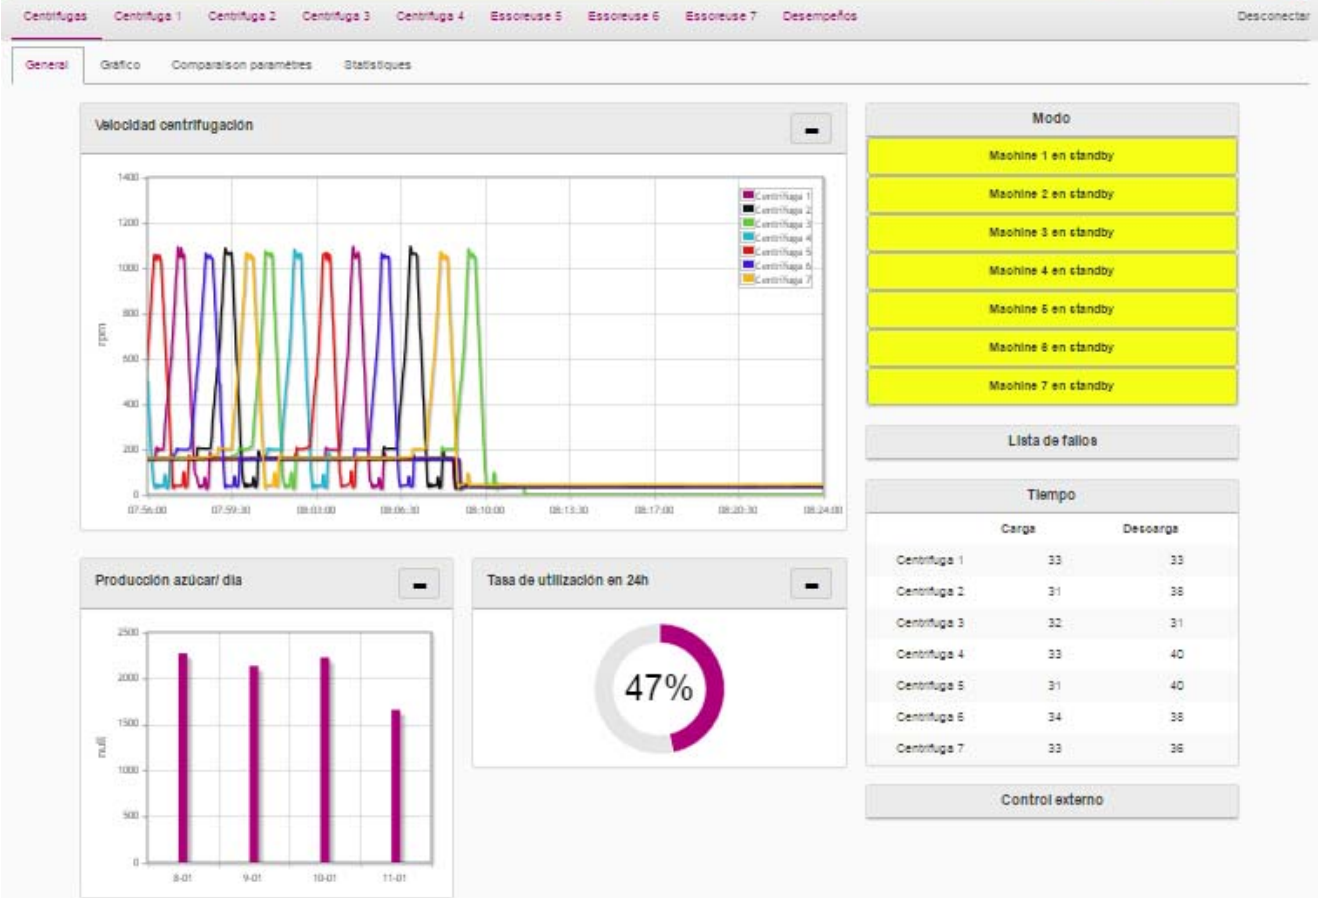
Centrifugas Centrifuga 1 Centrifuga 2 Centrifuga 3 Centrifuga 4 Essoreuse 5 Essoreuse 6 Essoreuse 7 Desempeños Desconectar

General Gráfico Comparaison paramètres Statistiques

Velocidad centrifugación

1400 1200 1000 800 600 400 200 0

rpm

Centrifuga 1
Centrifuga 2
Centrifuga 3
Centrifuga 4
Centrifuga 5
Centrifuga 6
Centrifuga 7

07:56:00 07:59:30 08:03:00 08:06:30 08:10:00 08:13:30 08:17:00 08:20:30 08:24:00

Modo

Machine 1 en standby
Machine 2 en standby
Machine 3 en standby
Machine 4 en standby
Machine 5 en standby
Machine 6 en standby
Machine 7 en standby

Lista de fallos

Tiempo

| | Carga | Descarga |
|---|---|---|
| Centrifuga 1 | 33 | 33 |
| Centrifuga 2 | 31 | 38 |
| Centrifuga 3 | 32 | 31 |
| Centrifuga 4 | 33 | 40 |
| Centrifuga 5 | 31 | 40 |
| Centrifuga 6 | 34 | 38 |
| Centrifuga 7 | 33 | 36 |

Control externo

Producción azúcar/ dia

2500 2000 1500 1000 500 0

null

8-01 9-01 10-01 11-01

Tasa de utilización en 24h

47%